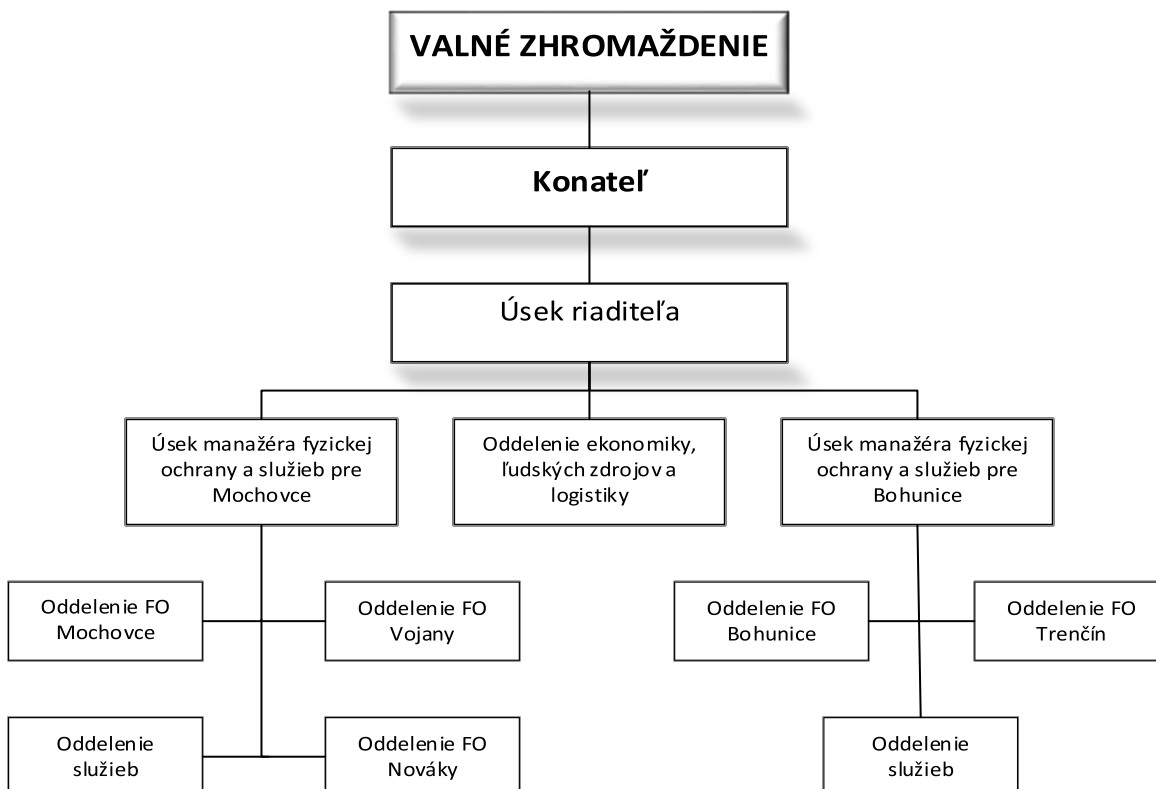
VALNÉ ZHROMAŽDENIE

Konateľ

Úsek riaditeľa

Úsek manažéra fyzickej ochrany a služieb pre Mochovce

Oddelenie ekonomiky, ľudských zdrojov a logistiky

Úsek manažéra fyzickej ochrany a služieb pre Bohunice

Oddelenie FO Mochovce

Oddelenie FO Vojany

Oddelenie FO Bohunice

Oddelenie FO Trenčín

Oddelenie služieb

Oddelenie FO Nováky

Oddelenie služieb